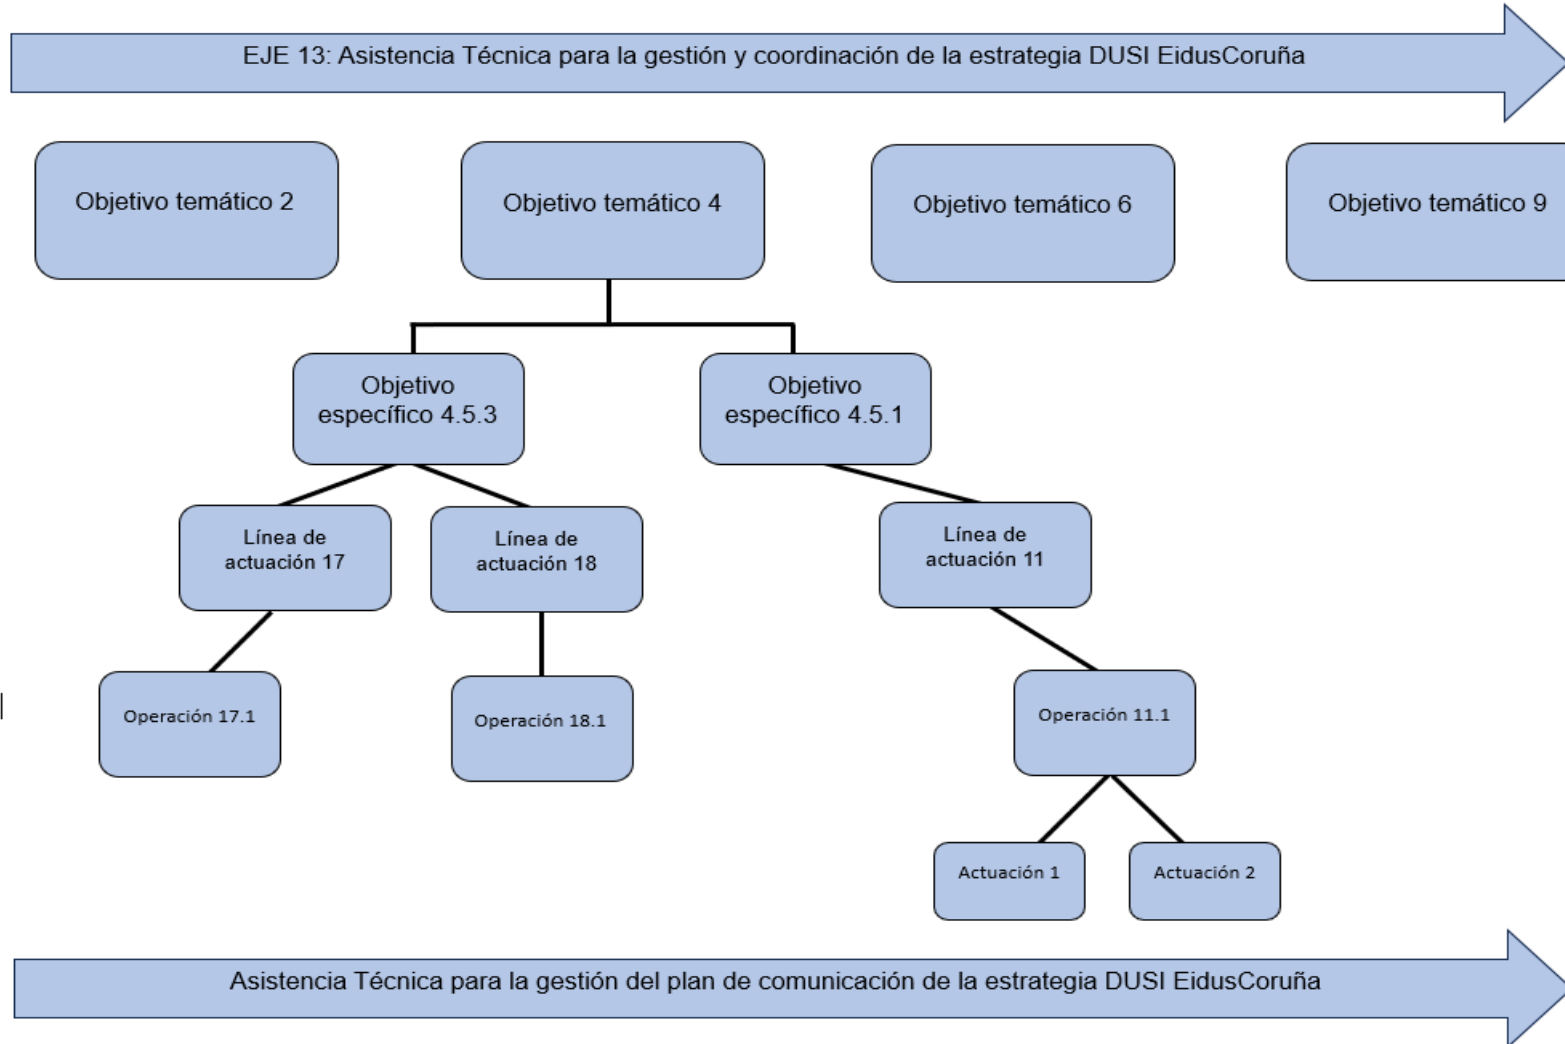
EJE 13: Asistencia Técnica para la gestión y coordinación de la estrategia DUSI EidusCoruña

Objetivo temático 2

Objetivo temático 4

Objetivo temático 6

Objetivo temático 9

Objetivo específico 4.5.3

Objetivo específico 4.5.1

Línea de actuación 17

Línea de actuación 18

Línea de actuación 11

Operación 17.1

Operación 18.1

Operación 11.1

Actuación 1

Actuación 2

Asistencia Técnica para la gestión del plan de comunicación de la estrategia DUSI EidusCoruña